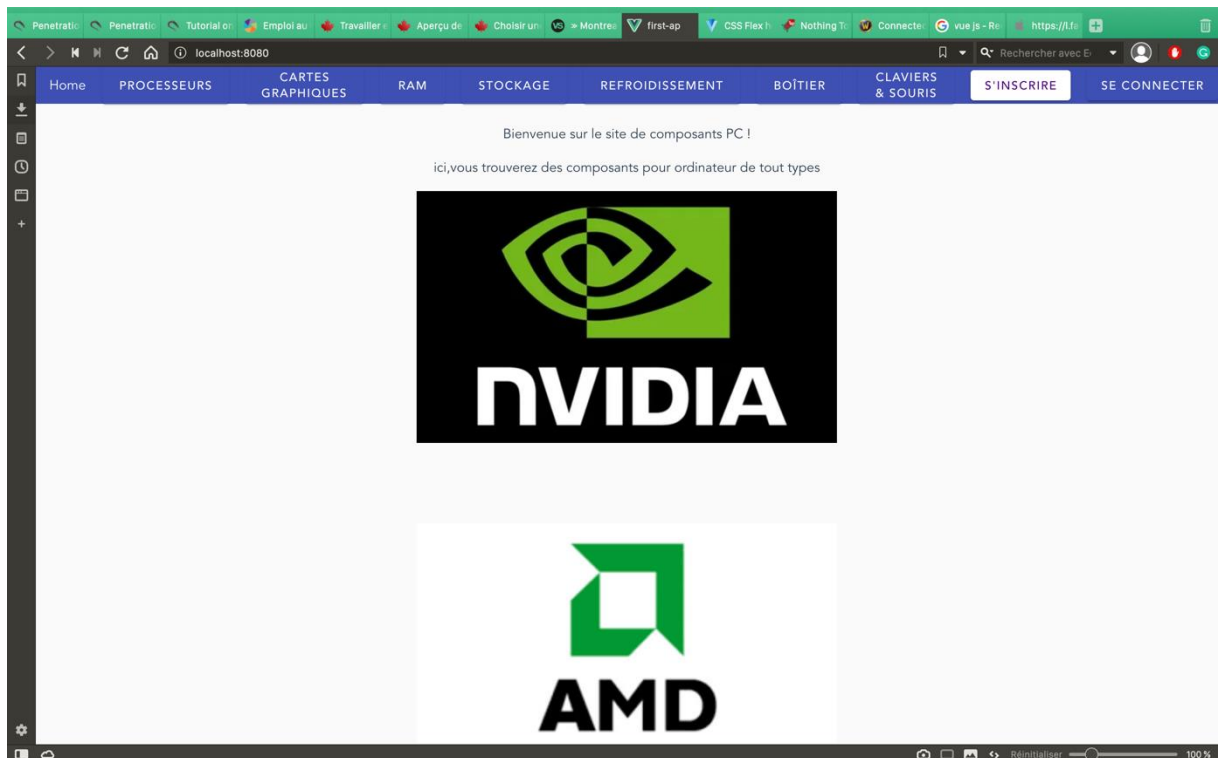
Penetratio Penetratio Tutorial or Emploi au Travailler Aperçu de Choisir un » Montrea first-ap CSS Flex h Nothing T Connecte vue js - Re https://l.fa

localhost:8080

Rechercher avec E

Home PROCESSEURS CARTES GRAPHIQUES RAM STOCKAGE REFROIDISSEMENT BOÎTIER CLAVIERS & SOURIS S'INSCRIRE SE CONNECTER

Bienvenue sur le site de composants PC !

ici,vous trouverez des composants pour ordinateur de tout types

NVIDIA

AMD

Réinitialiser 100 %